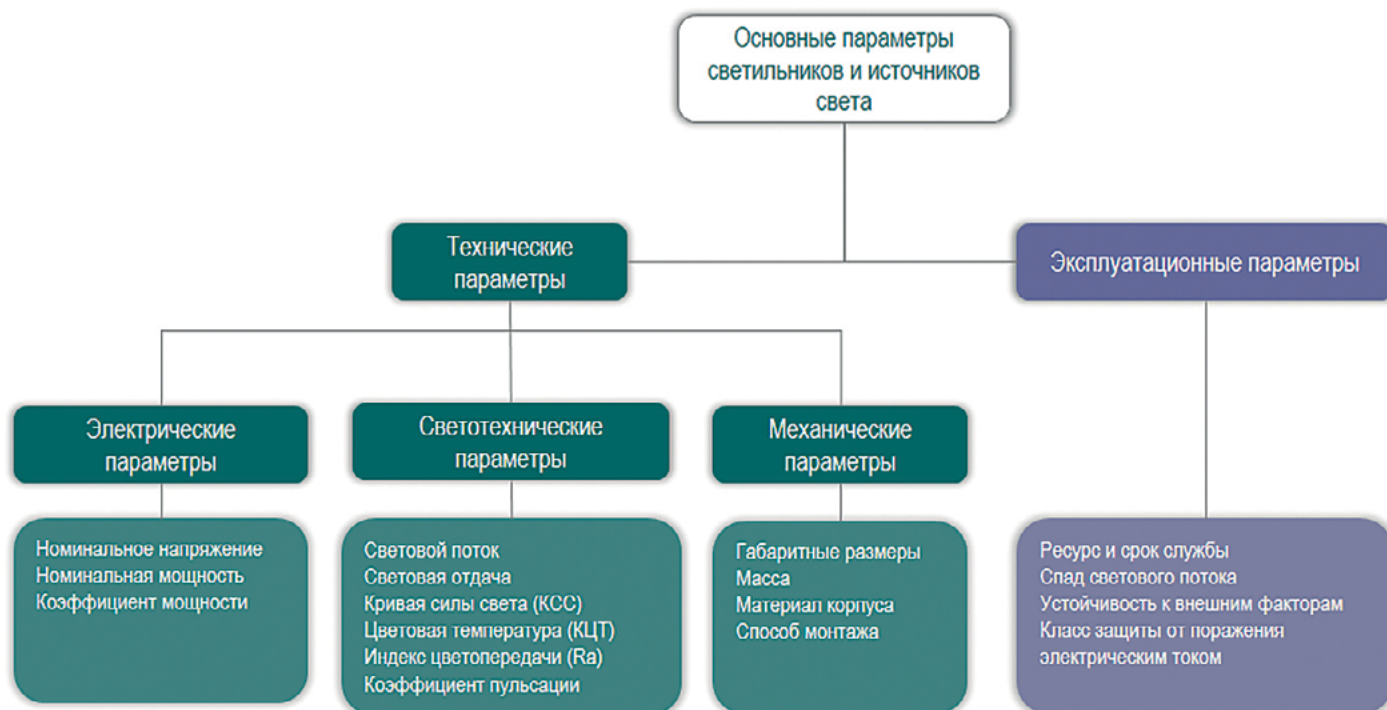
Основные параметры светильников и источников света

Технические параметры

Эксплуатационные параметры

Электрические параметры

Светотехнические параметры

Механические параметры

Номинальное напряжение
Номинальная мощность
Коэффициент мощности

Световой поток
Световая отдача
Кривая силы света (КСС)
Цветовая температура (КЦТ)
Индекс цветопередачи (Ra)
Коэффициент пульсации

Габаритные размеры
Масса
Материал корпуса
Способ монтажа

Ресурс и срок службы
Спад светового потока
Устойчивость к внешним факторам
Класс защиты от поражения электрическим током